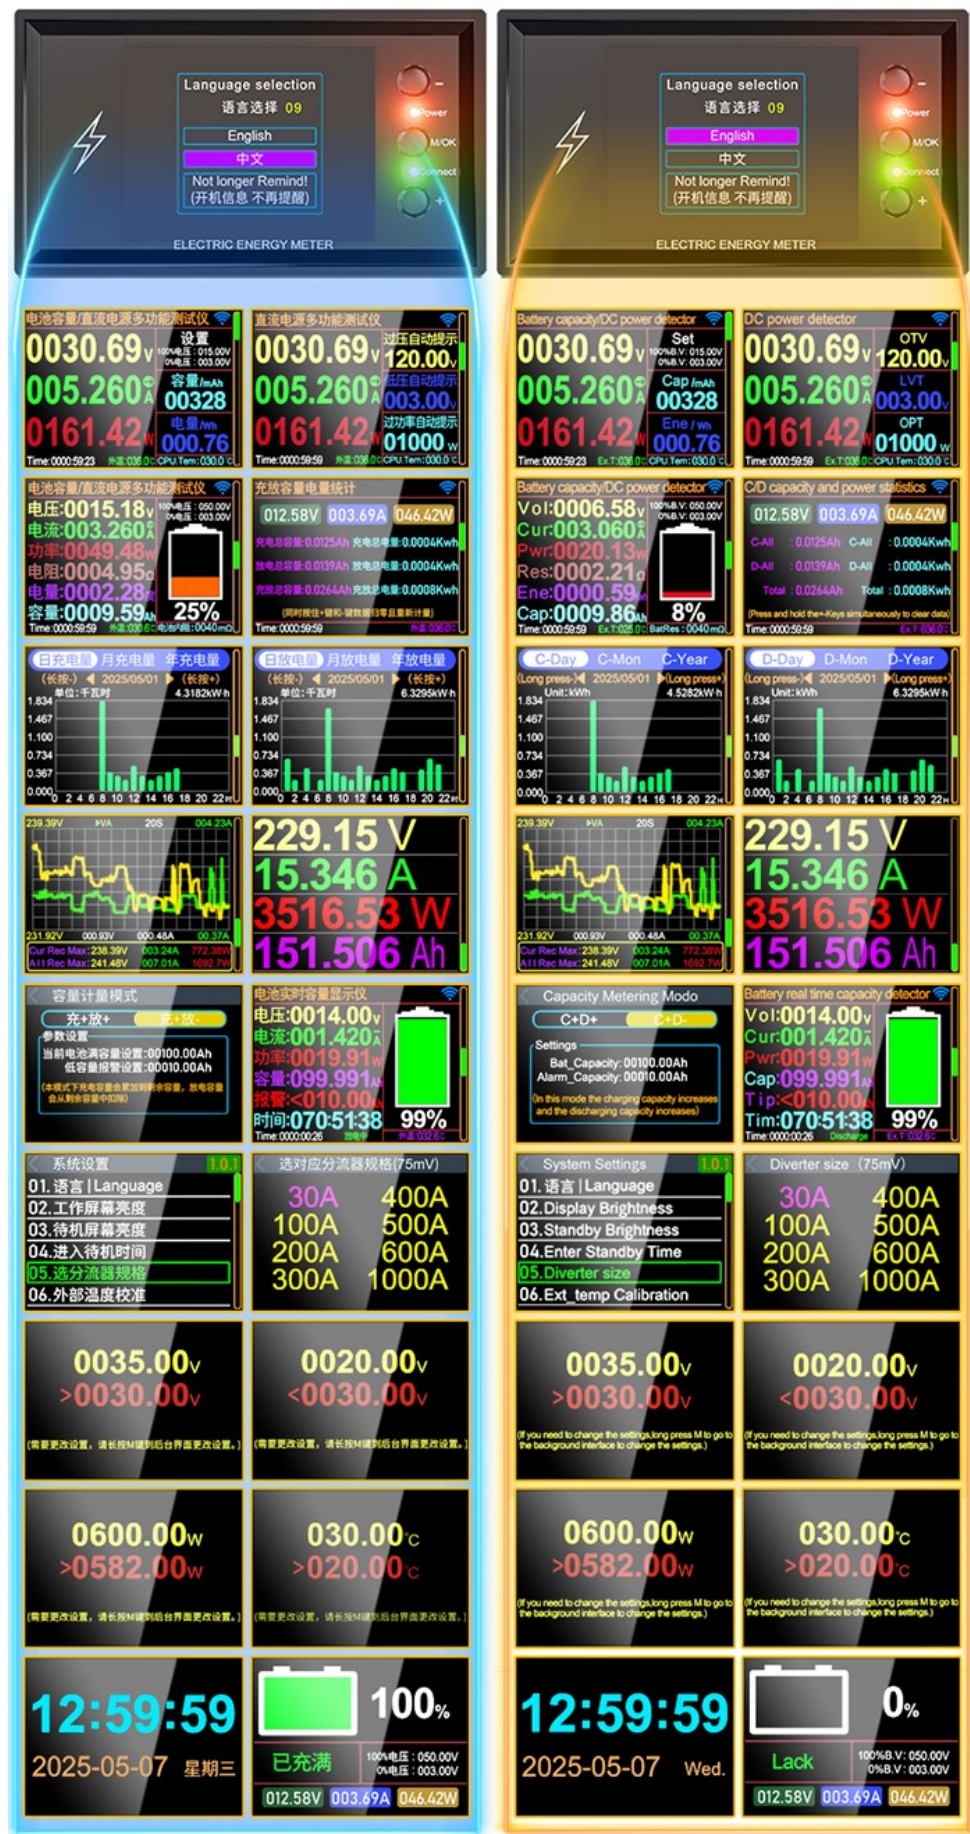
Language selection
语言选择 09
English
中文
Not longer Remind!
(开机信息 不再提醒)
ELECTRIC ENERGY METER

电池容量/直流电源多功能测试仪
0030.69V 设置
005.260A 容量/mAh 00328
0161.42W 电量/Wh 000.76
Time:0000:59:23

直流电源多功能测试仪
0030.69V 过压自动提示 120.00V
005.260A 欠压自动提示 003.00V
0161.42W 过功率自动提示 01000W
Time:0000:59:59

电池容量/直流电源多功能测试仪
电压:0015.18V
电流:003.260A
功率:0049.48W
电阻:0004.95Ω
电量:0002.28Wh
容量:0009.59Ah 25%
Time:0000:59:59

充放容量电量统计
012.58V 003.69A 046.42W
充电总容量:0.0125Ah 充电总电量:0.0004Kwh
放电总容量:0.0139Ah 放电总电量:0.0004Kwh
充放总容量:0.0264Ah 充放总电量:0.0008Kwh
Time:0000:59:59

日充电量 月充电量 年充电量
(长按-) 2025/05/01 (长按+)
单位:千瓦时 4.3182kW·h
1.834 1.467 1.100 0.734 0.367 0.000
0 2 4 6 8 10 12 14 16 18 20 22H

日放电量 月放电量 年放电量
(长按-) 2025/05/01 (长按+)
单位:千瓦时 6.3295kW·h
1.834 1.467 1.100 0.734 0.367 0.000
0 2 4 6 8 10 12 14 16 18 20 22H

239.39V 20S 004.23A
231.92V 000.93V 000.48A 00.37A
Cur Rec Max:238.39V 003.24A 772.38W
All Rec Max:241.48V 007.01A 1692.7W

229.15 V
15.346 A
3516.53 W
151.506 Ah

容量计量模式
充+放+ 充+放-
参数设置
当前电池满容量设置:00100.00Ah
低容量报警设置:00010.00Ah

电池实时容量显示仪
电压:0014.00V
电流:001.420A
功率:0019.91W
容量:099.991Ah
报警:<010.00Ah
时间:070:51:38 99%
Time:0000:00:26

系统设置 1.0.1
01.语言 | Language
02.工作屏幕亮度
03.待机屏幕亮度
04.进入待机时间
05.选分流器规格
06.外部温度校准

选对应分流器规格(75mV)
30A 400A
100A 500A
200A 600A
300A 1000A

0035.00V
>0030.00V

0020.00V
<0030.00V

0600.00W
>0582.00W

030.00°C
>020.00°C

12:59:59
2025-05-07 星期三

100%
已充满
100%电压:050.00V
0%电压:003.00V
012.58V 003.69A 046.42W

Language selection
语言选择 09
English
中文
Not longer Remind!
(开机信息 不再提醒)
ELECTRIC ENERGY METER

Battery capacity/DC power detector
0030.69V Set
005.260A Cap/mAh 00328
0161.42W Ene/Wh 000.76
Time:0000:59:23

DC power detector
0030.69V OTV 120.00V
005.260A LVT 003.00V
0161.42W OPT 01000W
Time:0000:59:59

Battery capacity/DC power detector
Vol:0006.58V
Cur:003.060A
Pwr:0020.13W
Res:0002.21Ω
Ene:0000.59Wh
Cap:0009.86Ah 8%
Time:0000:59:59

C/D capacity and power statistics
012.58V 003.69A 046.42W
C-All : 0.0125Ah C-All : 0.0004Kwh
D-All : 0.0139Ah D-All : 0.0004Kwh
Total : 0.0264Ah Total : 0.0008Kwh
[Press and hold the+-Keys simultaneously to clear data]
Time:0000:59:59

C-Day C-Mon C-Year
(Long press-) 2025/05/01 (Long press+)
Unit: kWh 4.5282kW·h

D-Day D-Mon D-Year
(Long press-) 2025/05/01 (Long press+)
Unit: kWh 6.3295kW·h

229.15 V
15.346 A
3516.53 W
151.506 Ah

Capacity Metering Modo
C+D+ C+D-
Settings
Bat_Capacity: 00100.00Ah
Alarm_Capacity: 00010.00Ah
(In this mode the charging capacity increases and the discharging capacity increases)

Battery real time capacity detector
Vol:0014.00V
Cur:001.420A
Pwr:0019.91W
Cap:099.991Ah
Tip:<010.00Ah
Tim:070:51:38 99%
Time:0000:00:26 Discharge

System Settings 1.0.1
01.语言 | Language
02.Display Brightness
03.Standby Brightness
04.Enter Standby Time
05.Diverter size
06.Ext_temp Calibration

Diverter size (75mV)
30A 400A
100A 500A
200A 600A
300A 1000A

0035.00V
>0030.00V
(If you need to change the settings,long press M to go to the background interface to change the settings.)

0020.00V
<0030.00V

0600.00W
>0582.00W

030.00°C
>020.00°C

12:59:59
2025-05-07 Wed.

0%
Lack
100%B.V: 050.00V
0%B.V: 003.00V
012.58V 003.69A 046.42W